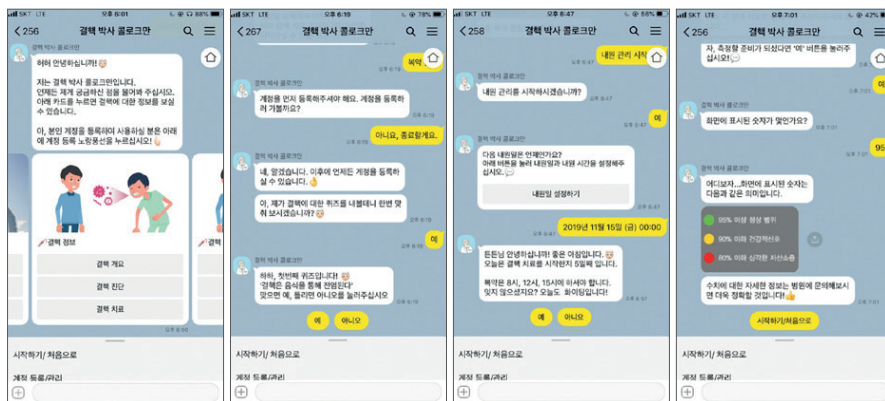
SKT LTE 오후 6:01 88%
< 256 결핵 박사 콜로크만
결핵 박사 콜로크만
허허 안녕하십니까!
저는 결핵 박사 콜로크만입니다. 언제든 제게 궁금하신 점을 물어봐 주십시오. 아래 카드를 누르면 결핵에 대한 정보를 보실 수 있습니다.
아, 본인 계정을 등록하여 사용하실 분은 아래에 계정 등록 노랑풍선을 누르십시오!
결핵 정보
결핵 개요
결핵 진단
결핵 치료
시작하기/처음으로
계정 등록/관리

SKT LTE 오후 6:19 78%
< 267 결핵 박사 콜로크만
복약
결핵 박사 콜로크만
계정을 먼저 등록하셔야 해요. 계정을 등록하러 가볼까요?
아니요, 종료할게요.
결핵 박사 콜로크만
네, 알겠습니다. 이후에 언제든 계정을 등록하실 수 있습니다.
아, 제가 결핵에 대한 퀴즈를 내볼테니 한번 맞춰 보시겠습니까?
예
결핵 박사 콜로크만
하하, 첫번째 퀴즈입니다!
'결핵은 음식을 통해 전염된다' 맞으면 예, 틀리면 아니오를 눌러주십시오
예 아니오
시작하기/처음으로
계정 등록/관리

SKT LTE 오후 6:47 58%
< 256 결핵 박사 콜로크만
내원 관리 시작
결핵 박사 콜로크만
내원 관리를 시작하시겠습니까?
예
결핵 박사 콜로크만
다음 내원일은 언제인가요? 아래 버튼을 눌러 내원일과 내원 시간을 설정해주십시오.
내원일 설정하기
2019년 11월 15일 (금) 00:00
결핵 박사 콜로크만
든든님 안녕하십니까! 좋은 아침입니다. 오늘은 결핵 치료를 시작하신지 5일째 입니다.
복약은 8시, 12시, 15시에 하셔야 합니다. 잊지 않으셨지요? 오늘도 화이팅입니다!
예 아니오
시작하기/처음으로
계정 등록/관리

SKT LTE 오후 7:01 42%
< 256 결핵 박사 콜로크만
자, 측정할 준비가 되셨다면 '예' 버튼을 눌러주십시오.
예
결핵 박사 콜로크만
화면에 표시된 숫자가 몇인가요?
95
결핵 박사 콜로크만
어디보자...화면에 표시된 숫자는 다음과 같은 의미입니다.
95% 이상 정상 범위
90% 이하 건강책임주
80% 이하 심각한 저산소증
수치에 대한 자세한 정보는 병원에 문의해보시면 더욱 정확할 것입니다!
시작하기/처음으로
시작하기/처음으로
계정 등록/관리